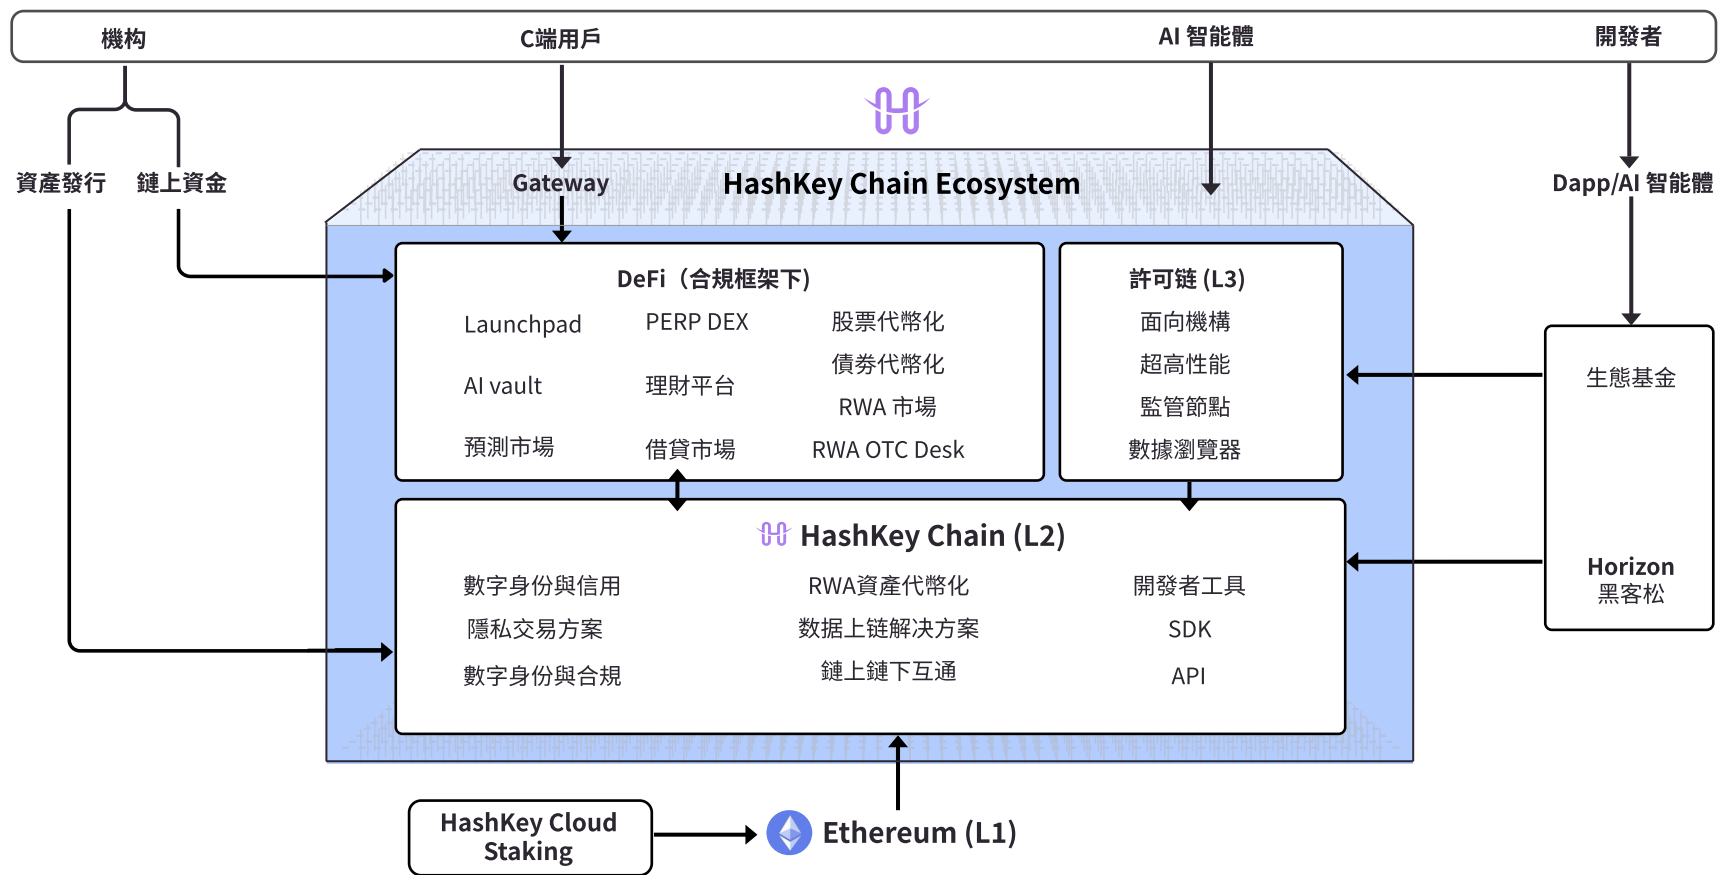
機构

C端用戶

AI 智能體

開發者

資產發行

鏈上資金

Gateway

HashKey Chain Ecosystem

Dapp/AI 智能體

DeFi（合規框架下）

| Launchpad | PERP DEX | 股票代幣化 |
|---|---|---|
| AI vault | 理財平台 | 債券代幣化 |
| | | RWA 市場 |
| 預測市場 | 借貸市場 | RWA OTC Desk |

許可链 (L3)

面向機構

超高性能

監管節點

數據瀏覽器

生態基金

HashKey Chain (L2)

| 數字身份與信用 | RWA資產代幣化 | 開發者工具 |
|---|---|---|
| 隱私交易方案 | 数据上链解决方案 | SDK |
| 數字身份與合規 | 鏈上鏈下互通 | API |

Horizon
黑客松

HashKey Cloud Staking

Ethereum (L1)